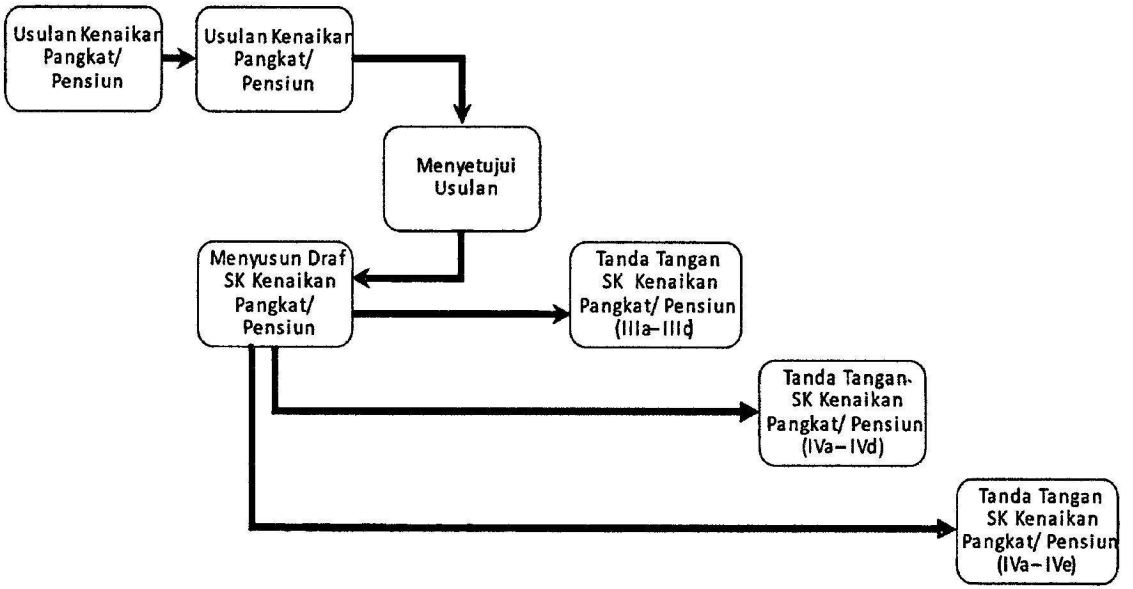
Usulan Kenaikan Pangkat/ Pensiun

Usulan Kenaikan Pangkat/ Pensiun

Menyetujui Usulan

Menyusun Draf SK Kenaikan Pangkat/ Pensiun

Tanda Tangan SK Kenaikan Pangkat/ Pensiun (IIIa–IIId)

Tanda Tangan SK Kenaikan Pangkat/ Pensiun (IVa–IVd)

Tanda Tangan SK Kenaikan Pangkat/ Pensiun (IVa–IVe)